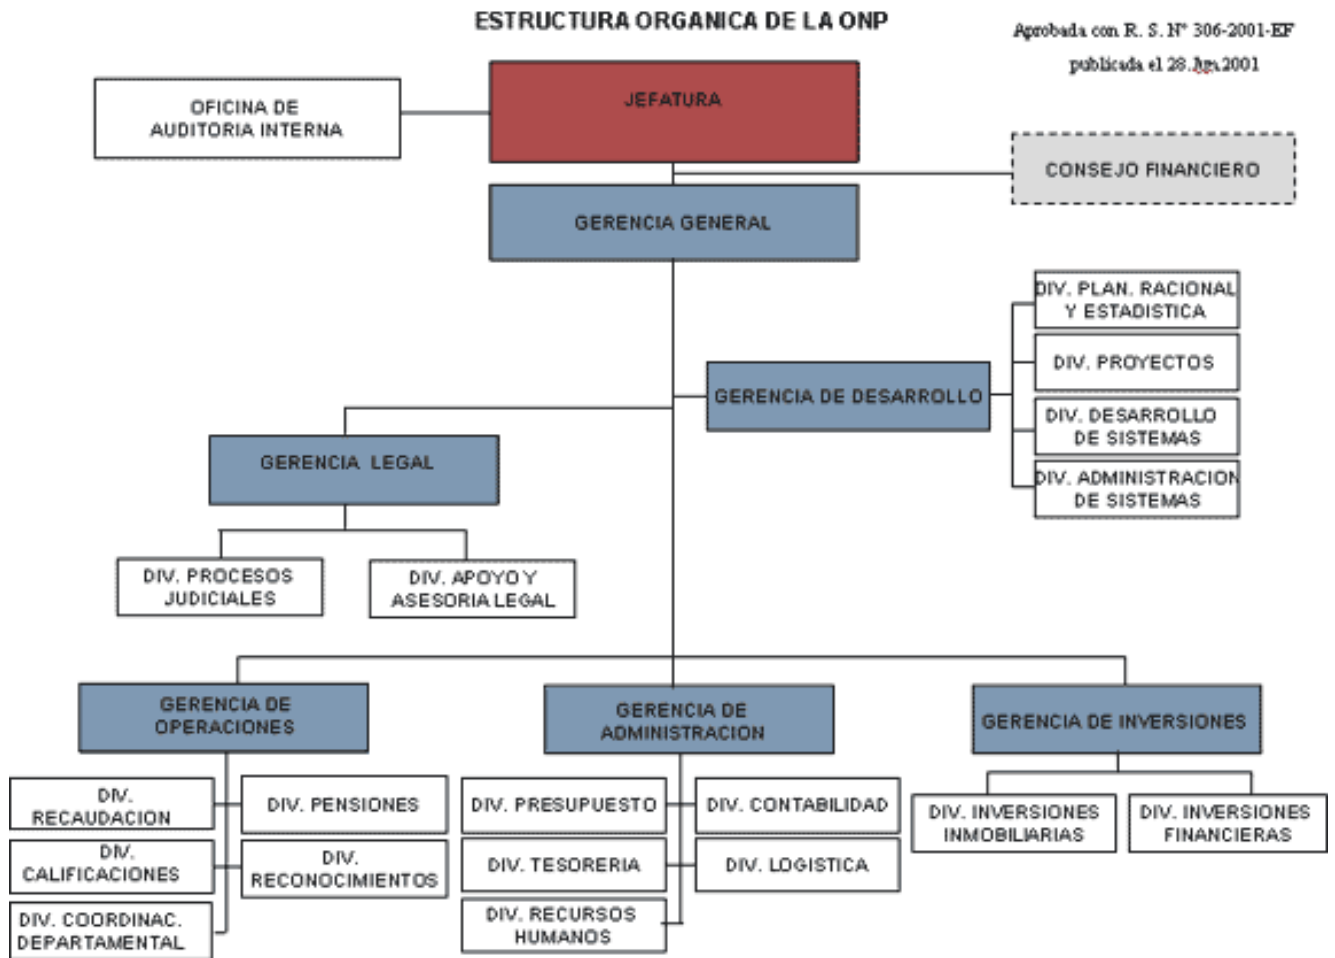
ESTRUCTURA ORGANICA DE LA ONP

Aprobada con R. S. N° 306-2001-EF
publicada el 28.Jun.2001

OFICINA DE AUDITORIA INTERNA

JEFATURA

CONSEJO FINANCIERO

GERENCIA GENERAL

DIV. PLAN. RACIONAL Y ESTADISTICA

DIV. PROYECTOS

GERENCIA DE DESARROLLO

DIV. DESARROLLO DE SISTEMAS

DIV. ADMINISTRACION DE SISTEMAS

GERENCIA LEGAL

DIV. PROCESOS JUDICIALES

DIV. APOYO Y ASESORIA LEGAL

GERENCIA DE OPERACIONES

GERENCIA DE ADMINISTRACION

GERENCIA DE INVERSIONES

DIV. RECAUDACION

DIV. PENSIONES

DIV. CALIFICACIONES

DIV. RECONOCIMIENTOS

DIV. COORDINAC. DEPARTAMENTAL

DIV. PRESUPUESTO

DIV. CONTABILIDAD

DIV. TESORERIA

DIV. LOGISTICA

DIV. RECURSOS HUMANOS

DIV. INVERSIONES INMOBILIARIAS

DIV. INVERSIONES FINANCIERAS